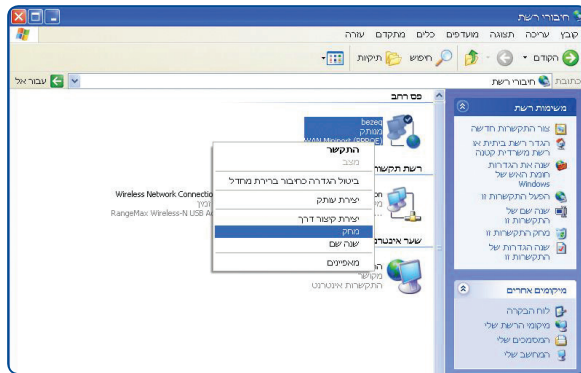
חיבורי רשת
קובץ עריכה תצוגה מועדפים כלים מתקדמים עזרה
הקודם חיפוש תיקיות
כתובות חיבורי רשת
עבור אל
משימות רשת
צור התקשרות חדשה
הגדר רשת ביתית או רשת משרדית קטנה
שנה את הגדרות חומת האש של Windows
הפעל התקשרות זו
שנה שם של התקשרות זו
מחק התקשרות זו
שנה הגדרות של התקשרות זו
מקומות אחרים
לוח הבקרה
מקומות הרשת שלי
המסמכים שלי
המחשב שלי
פס רחב
bezeq
מנותק
WAN Miniport (PPPOE)
רשת תקשורת
Wireless Network Connection
זמין
RangeMax Wireless-N USB A
שער אינטרנט
מקושר
התקשרות אינטרנט
התקשר
מצב
ביטול הגדרה כחיבור ברירת מחדל
יצירת עותק
יצירת קיצור דרך
מחק
שנה שם
מאפיינים